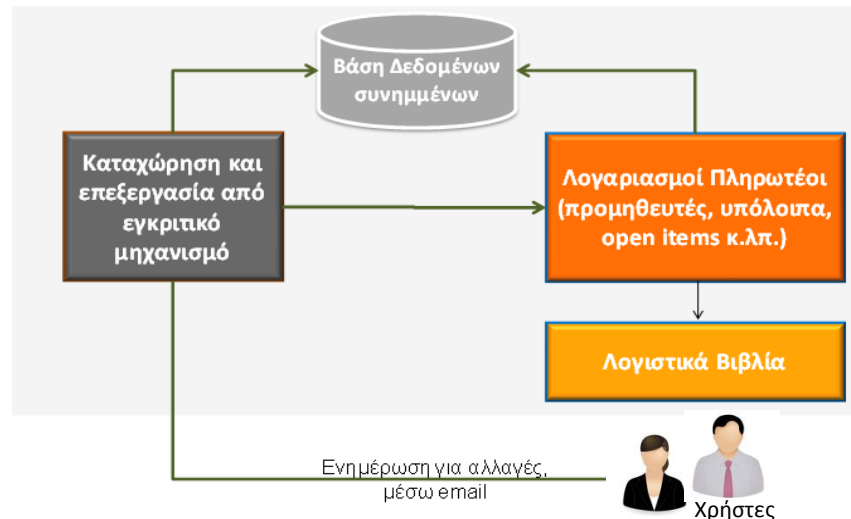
Βάση Δεδομένων συνημμένων

Καταχώρηση και επεξεργασία από εγκριτικό μηχανισμό

Λογαριασμοί Πληρωτέοι (προμηθευτές, υπόλοιπα, open items κ.λπ.)

Λογιστικά Βιβλία

Ενημέρωση για αλλαγές, μέσω email

Χρήστες